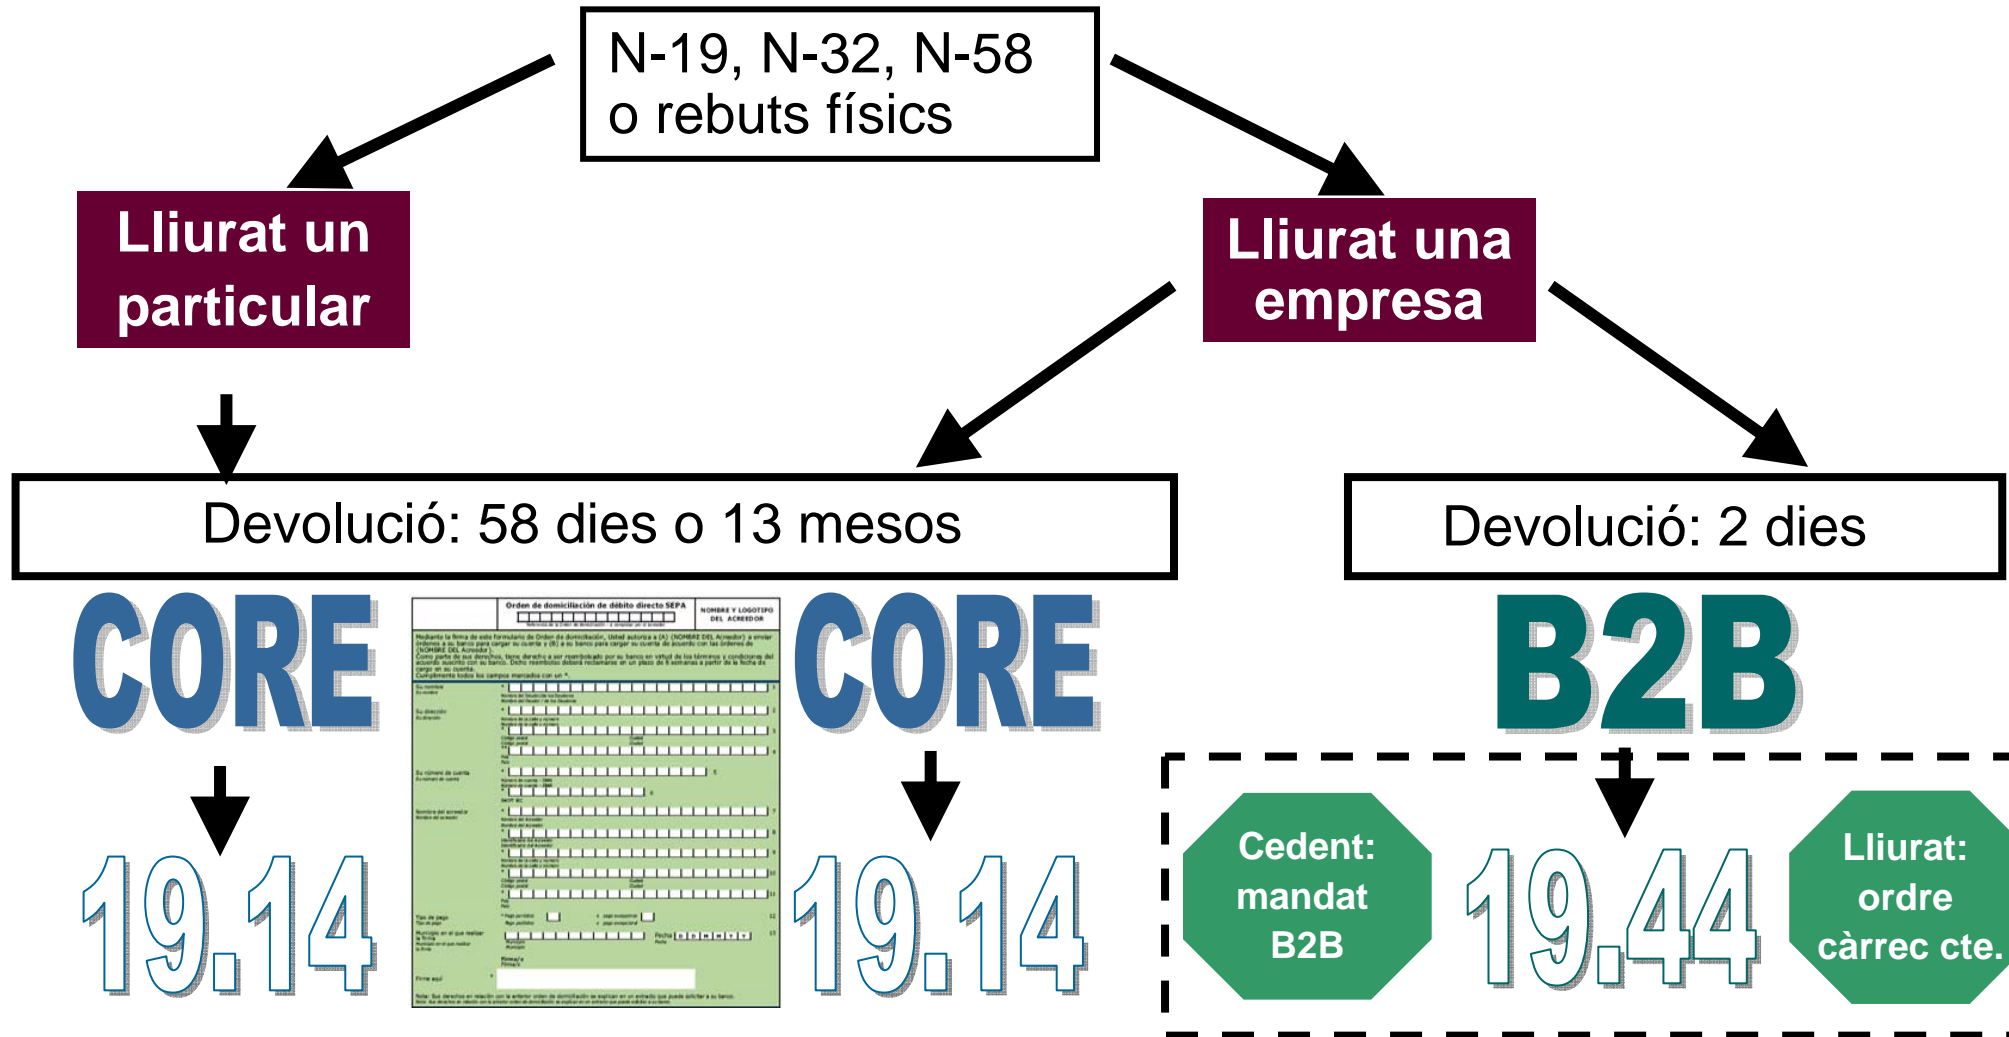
N-19, N-32, N-58
o rebuts físics

Lliurat un particular

Lliurat una empresa

Devolució: 58 dies o 13 mesos

Devolució: 2 dies

CORE

Orden de domiciliación de débito directo SEPA

NOMBRE Y LOGOTIPO DEL ACREEDOR

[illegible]

CORE

B2B

19.14

19.14

Cedent: mandat B2B

19.44

Lliurat: ordre càrrec cte.